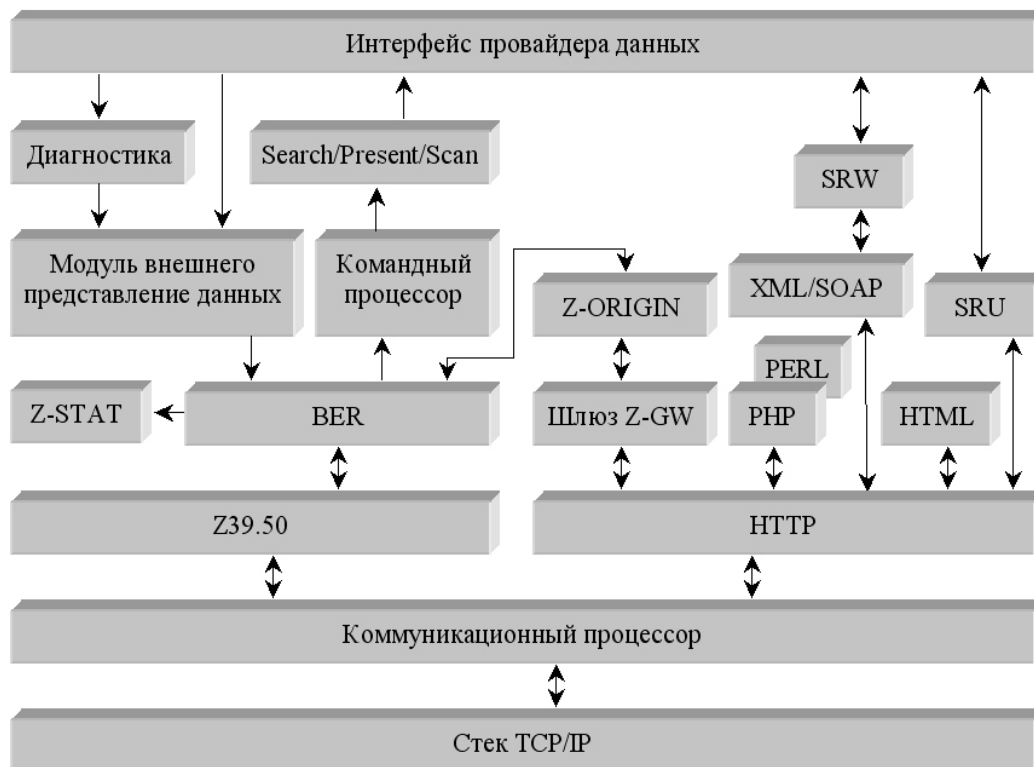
Интерфейс провайдера данных

Диагностика

Search/Present/Scan

SRW

Модуль внешнего представление данных

Командный процессор

Z-ORIGIN

XML/SOAP

SRU

PERL

Z-STAT

BER

Шлюз Z-GW

PHP

HTML

Z39.50

HTTP

Коммуникационный процессор

Стек TCP/IP